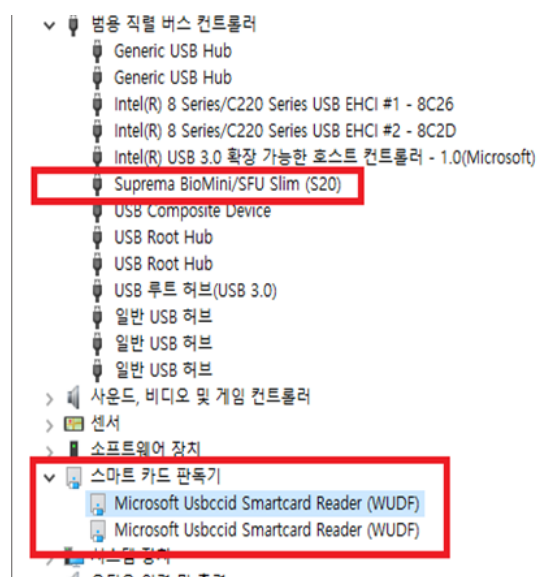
범용 직렬 버스 컨트롤러
Generic USB Hub
Generic USB Hub
Intel(R) 8 Series/C220 Series USB EHCI #1 - 8C26
Intel(R) 8 Series/C220 Series USB EHCI #2 - 8C2D
Intel(R) USB 3.0 확장 가능한 호스트 컨트롤러 - 1.0(Microsoft)
Suprema BioMini/SFU Slim (S20)
USB Composite Device
USB Root Hub
USB Root Hub
USB 루트 허브(USB 3.0)
일반 USB 허브
일반 USB 허브
일반 USB 허브
사운드, 비디오 및 게임 컨트롤러
센서
소프트웨어 장치
스마트 카드 판독기
Microsoft Usbccid Smartcard Reader (WUDF)
Microsoft Usbccid Smartcard Reader (WUDF)
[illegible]
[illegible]